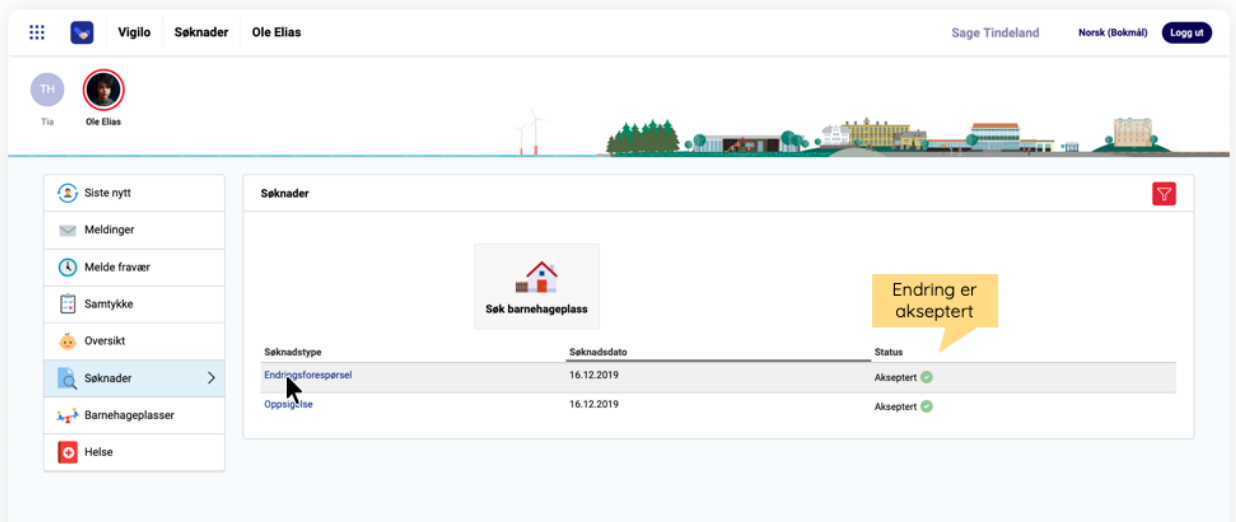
Vigilo Søknader Ole Elias

Sage Tindeland Norsk (Bokmål) Logg ut

TH
Tia
Ole Elias

Siste nytt
Meldinger
Melde fravær
Samtykke
Oversikt
Søknader
Barnehageplasser
Helse

Søknader

Søk barnehageplass

Endring er akseptert

| Søknadstype | Søknadsdato | Status |
|---|---|---|
| Endringsforespørsel | 16.12.2019 | Akseptert |
| Oppsigelse | 16.12.2019 | Akseptert |